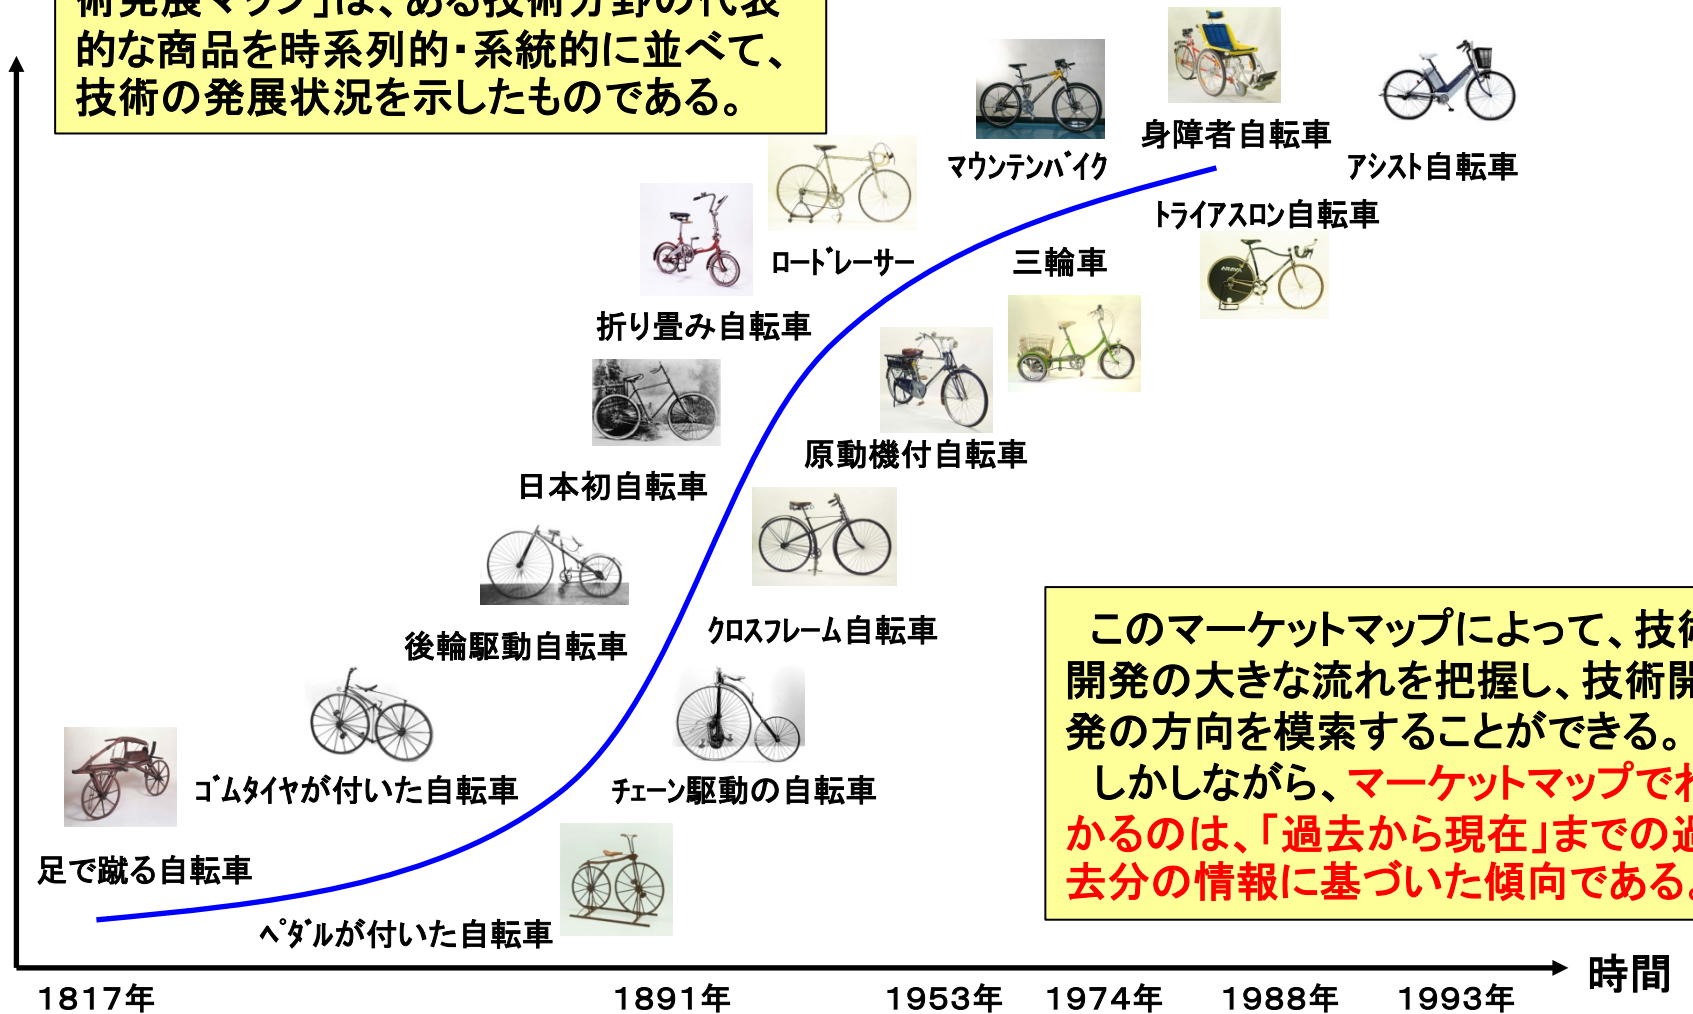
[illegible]術発展マップ」は、ある技術分野の代表的な商品を時系列的・系統的に並べて、技術の発展状況を示したものである。

マウンテンバイク
身障者自転車
アシスト自転車
ロードレーサー
トライアスロン自転車
三輪車
折り畳み自転車
原動機付自転車
日本初自転車
クロスフレーム自転車
後輪駆動自転車
ゴムタイヤが付いた自転車
チェーン駆動の自転車
足で蹴る自転車
ペダルが付いた自転車

このマーケットマップによって、技術開発の大きな流れを把握し、技術開発の方向を模索することができる。
しかしながら、マーケットマップで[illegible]かるのは、「過去から現在」までの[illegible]去分の情報に基づいた傾向である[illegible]

時間
1817年
1891年
1953年
1974年
1988年
1993年